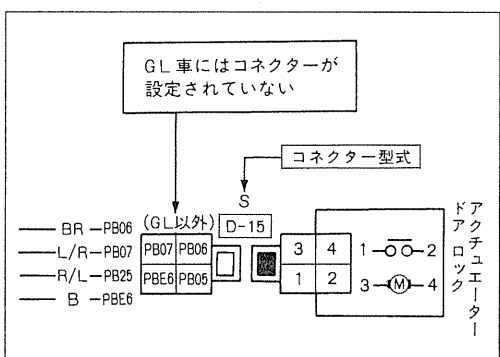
GL車にはコネクターが設定されていない

コネクター型式

S

(GL以外)

D-15

BR —PB06
L/R—PB07
R/L—PB25
B —PBE6

| PB07 | PB06 |
|---|---|
| PBE6 | PB05 |

| 3 | 4 |
|---|---|
| 1 | 2 |

1—○○—2
3—Ⓜ—4

ドアロック
アクチュエーター